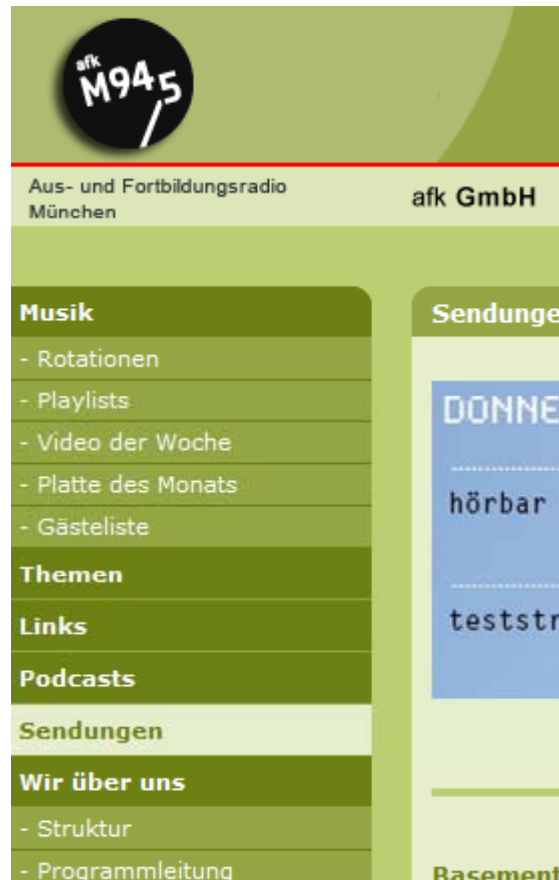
afk M94,5

Aus- und Fortbildungsradio München

afk GmbH

Musik
- Rotationen
- Playlists
- Video der Woche
- Platte des Monats
- Gästeliste
Themen
Links
Podcasts
Sendungen
Wir über uns
- Struktur
- Programmleitung

Sendunge

DONNE

hörbar

teststr

Basement